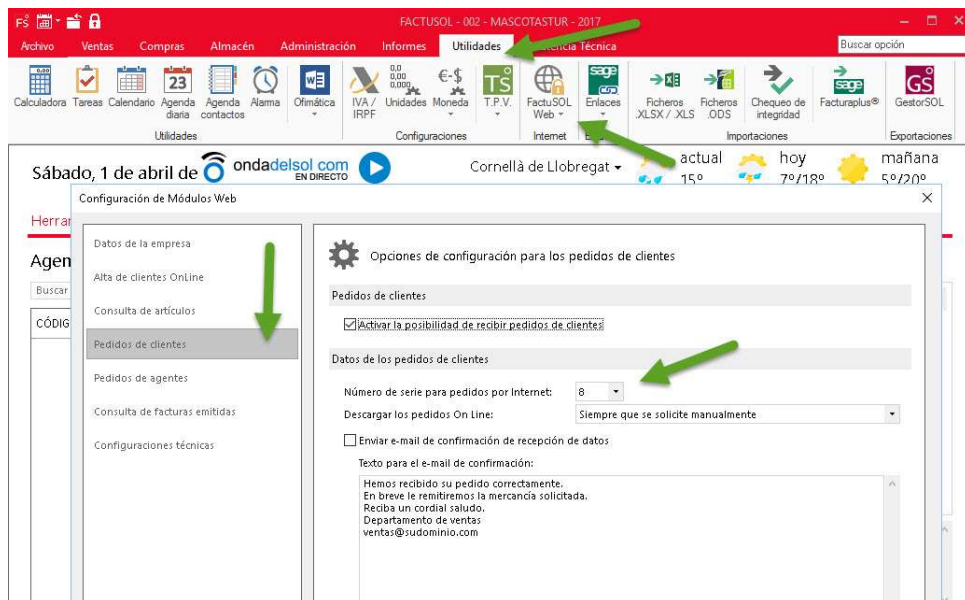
FS

FACTUSOL - 002 - MASCOTASTUR - 2017

Archivo Ventas Compras Almacén Administración Informes Utilidades Asistencia Técnica

Buscar opción

Calculadora Tareas Calendario Agenda diaria Agenda contactos Alarma
Utilidades

Ofimática IVA / IRPF Unidades Moneda T.P.V.
Configuraciones

FactuSOL Web Enlaces
Internet

Ficheros .XLSX / .XLS Ficheros .ODS Chequeo de integridad Facturaplus®
Importaciones

GestorSOL
Exportaciones

Sábado, 1 de abril de ondadelsol.com EN DIRECTO

Cornellà de Llobregat

actual 15º hoy 7º/18º mañana 5º/20º

Herra

Agen

Buscar

CÓDIG

Configuración de Módulos Web

Datos de la empresa
Alta de clientes OnLine
Consulta de artículos
Pedidos de clientes
Pedidos de agentes
Consulta de facturas emitidas
Configuraciones técnicas

Opciones de configuración para los pedidos de clientes

Pedidos de clientes

Activar la posibilidad de recibir pedidos de clientes

Datos de los pedidos de clientes

Número de serie para pedidos por Internet: 8

Descargar los pedidos On Line: Siempre que se solicite manualmente

Enviar e-mail de confirmación de recepción de datos

Texto para el e-mail de confirmación:

Hemos recibido su pedido correctamente.
En breve le remitiremos la mercancía solicitada.
Reciba un cordial saludo.
Departamento de ventas
ventas@sudominio.com